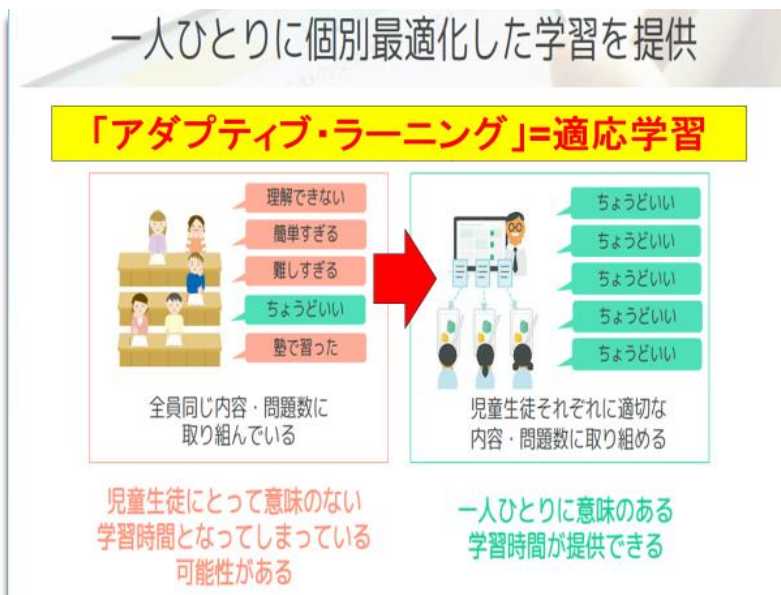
一人ひとりに個別最適化した学習を提供

「アダプティブ・ラーニング」=適応学習

理解できない
簡単すぎる
難しすぎる
ちょうどいい
塾で習った

全員同じ内容・問題数に取り組んでいる

ちょうどいい
ちょうどいい
ちょうどいい
ちょうどいい
ちょうどいい

児童生徒それぞれに適切な内容・問題数に取り組める

児童生徒にとって意味のない学習時間となってしまっている可能性がある

一人ひとりに意味のある学習時間が提供できる